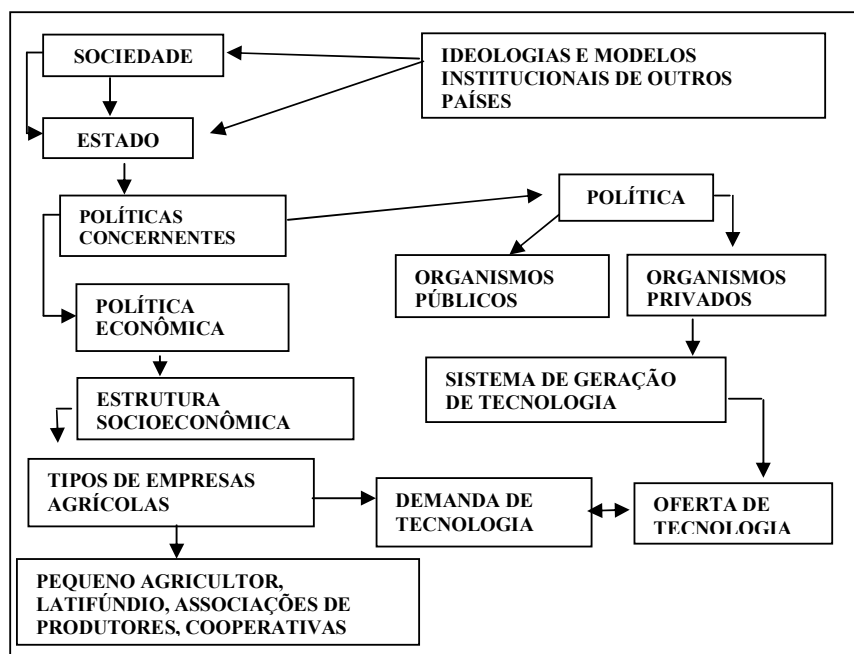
SOCIEDADE

IDEOLOGIAS E MODELOS INSTITUCIONAIS DE OUTROS PAÍSES

ESTADO

POLÍTICAS CONCERNENTES

POLÍTICA

ORGANISMOS PÚBLICOS

ORGANISMOS PRIVADOS

POLÍTICA ECONÔMICA

SISTEMA DE GERAÇÃO DE TECNOLOGIA

ESTRUTURA SOCIOECONÔMICA

TIPOS DE EMPRESAS AGRÍCOLAS

DEMANDA DE TECNOLOGIA

OFERTA DE TECNOLOGIA

PEQUENO AGRICULTOR, LATIFÚNDIO, ASSOCIAÇÕES DE PRODUTORES, COOPERATIVAS